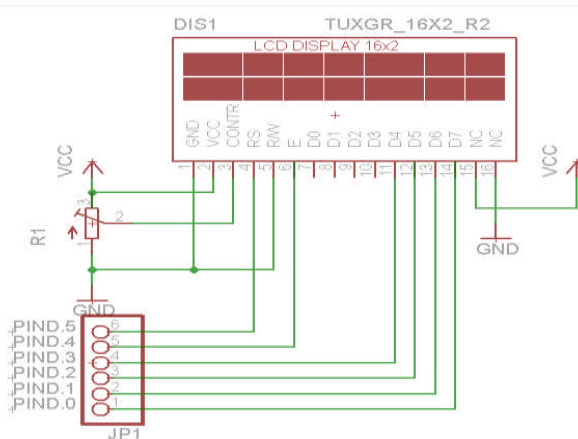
DIS1
TUXGR_16X2_R2
LCD DISPLAY 16x2
GND VCC CONTR RS R/W E D0 D1 D2 D3 D4 D5 D6 D7 NC NC
1 2 3 4 5 6 7 8 9 10 11 12 13 14 15 16
VCC
VCC
R1
3
2
1
GND
GND
PIND.5
PIND.4
PIND.3
PIND.2
PIND.1
PIND.0
6
5
4
3
2
1
JP1